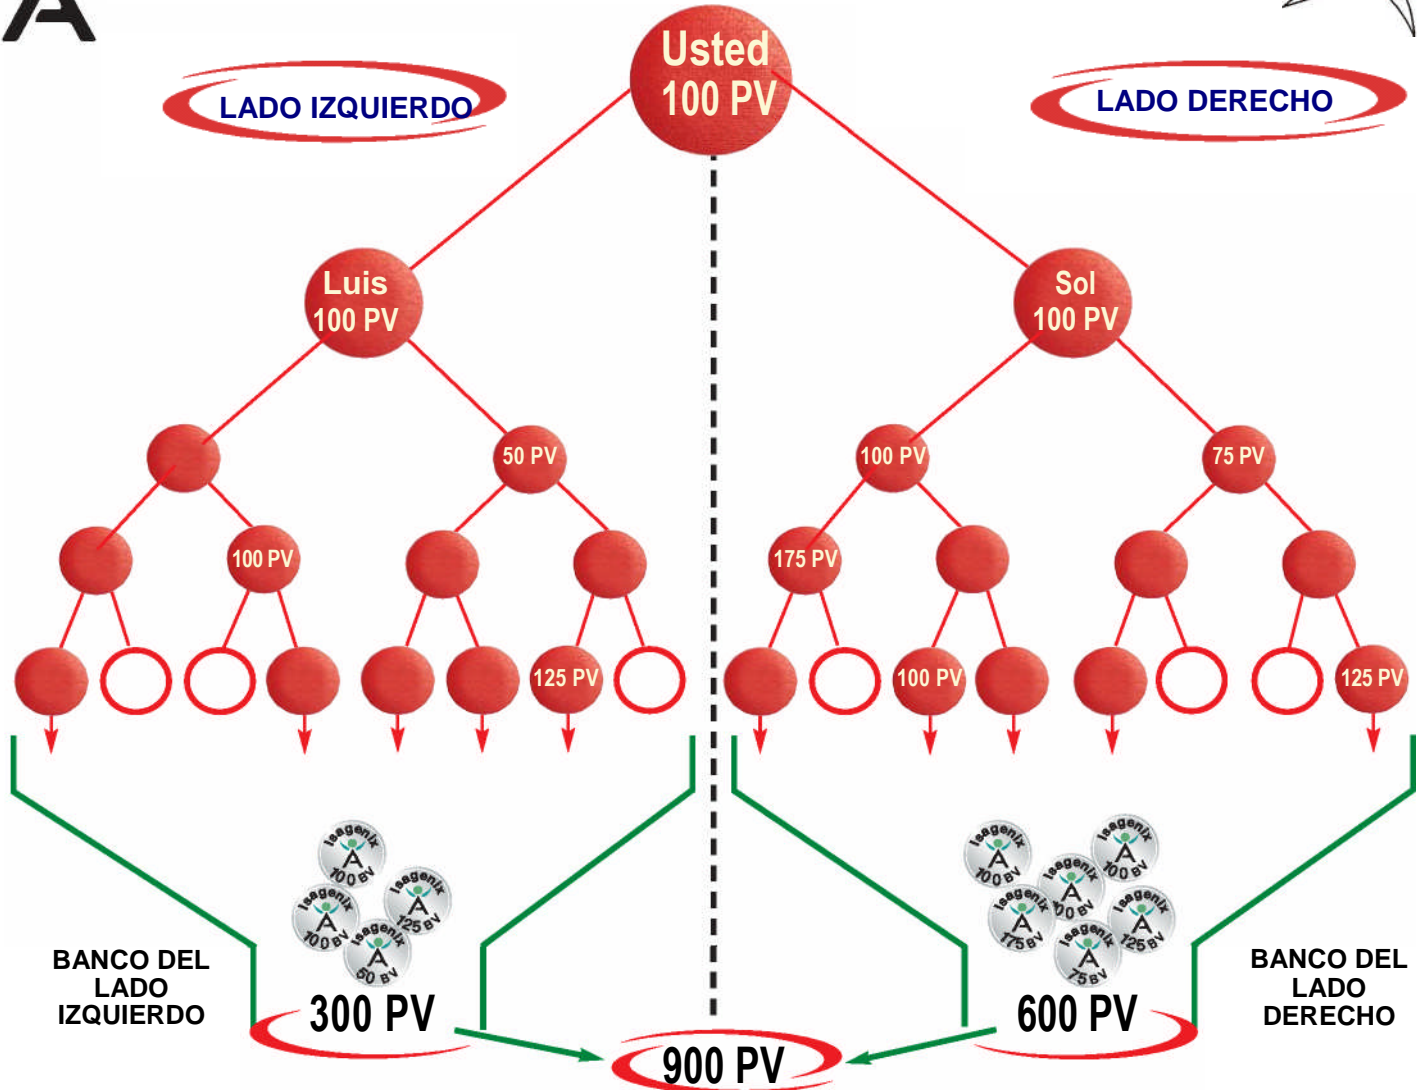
A

Usted 100 PV

LADO IZQUIERDO

LADO DERECHO

Luis 100 PV

Sol 100 PV

50 PV

100 PV

75 PV

100 PV

175 PV

125 PV

100 PV

125 PV

Isagenix 100 BV

Isagenix 125 BV

Isagenix 100 BV

Isagenix 50 BV

BANCO DEL LADO IZQUIERDO

300 PV

Isagenix 100 BV

Isagenix 100 BV

Isagenix 100 BV

Isagenix 175 BV

Isagenix 125 BV

Isagenix 75 BV

600 PV

BANCO DEL LADO DERECHO

900 PV